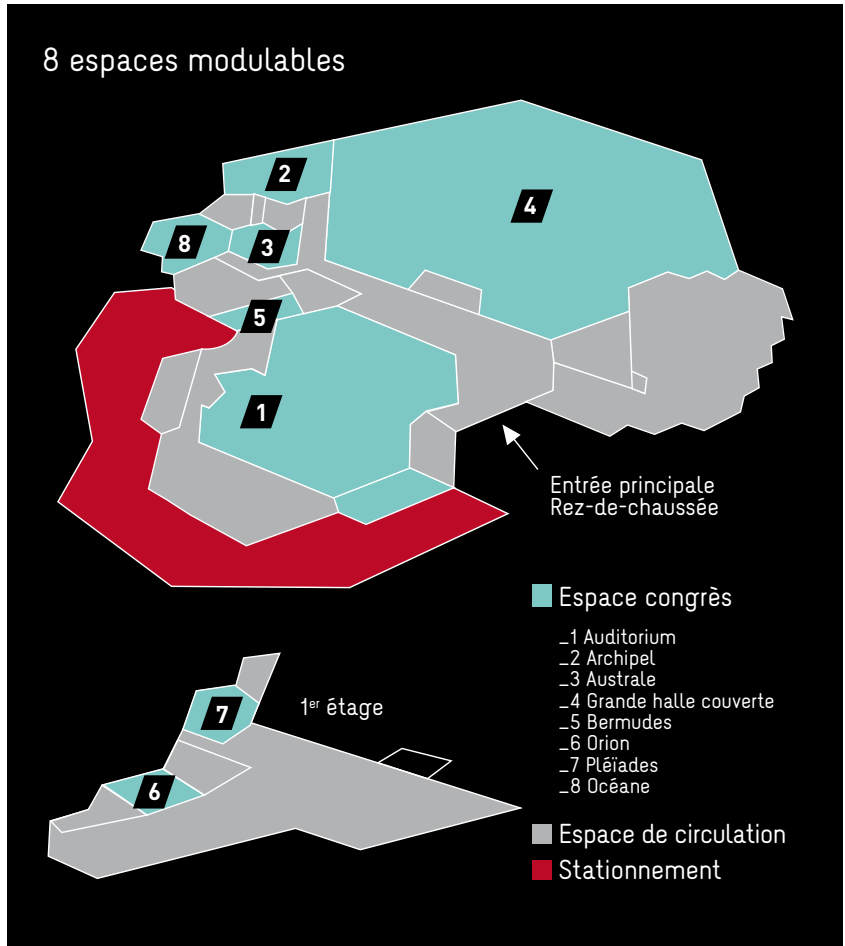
8 espaces modulables

2

4

8

3

5

1

Entrée principale
Rez-de-chaussée

Espace congrès

_1 Auditorium
_2 Archipel
_3 Australe
_4 Grande halle couverte
_5 Bermudes
_6 Orion
_7 Pléïades
_8 Océane

7

1$^{er}$ étage

6

Espace de circulation

Stationnement